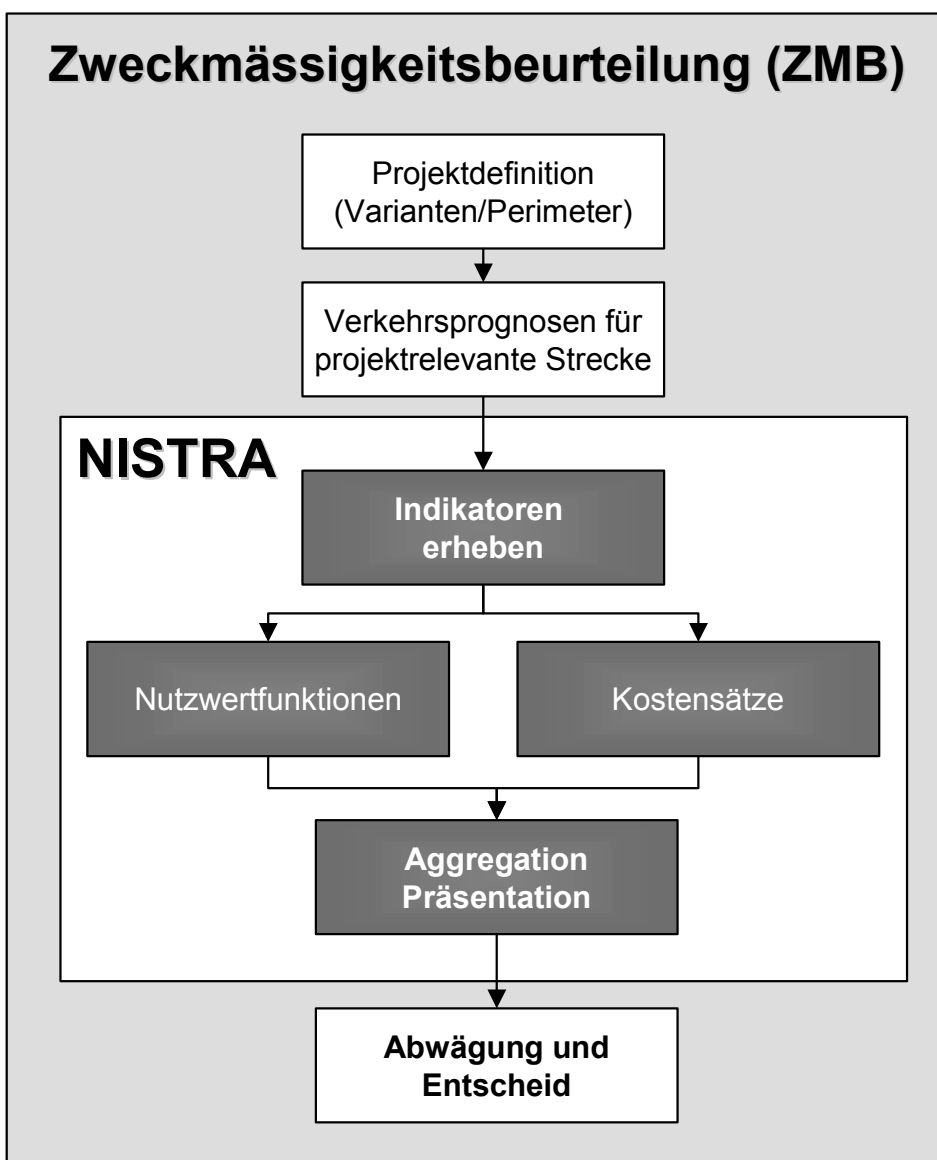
Zweckmässigkeitsbeurteilung (ZMB)

Projektdefinition (Varianten/Perimeter)

Verkehrsprognosen für projektrelevante Strecke

NISTRA

Indikatoren erheben

Nutzwertfunktionen

Kostensätze

Aggregation Präsentation

Abwägung und Entscheid